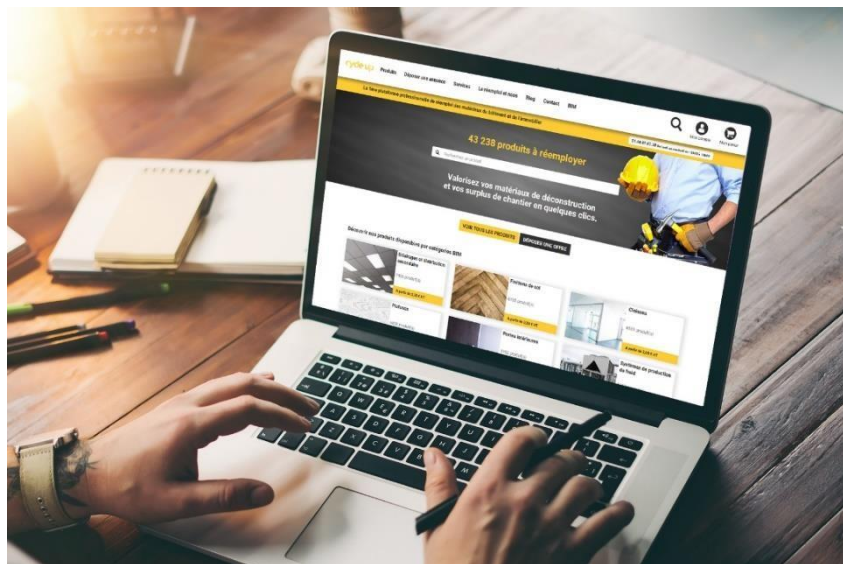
cycle up Produits Déposer une annonce Services Le réemploi et nous Blog Contact BIM

43 238 produits à réemployer

Valorisez vos matériaux de déconstruction et vos surplus de chantier en quelques clics.

VOIR TOUS LES PRODUITS DÉPOSER UNE OFFRE

Découvrir nos produits disponibles par catégories BIM

Éclairage et électricité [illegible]

Portes de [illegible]

Cloisons

Portes intérieures

Systèmes de production de froid

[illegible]